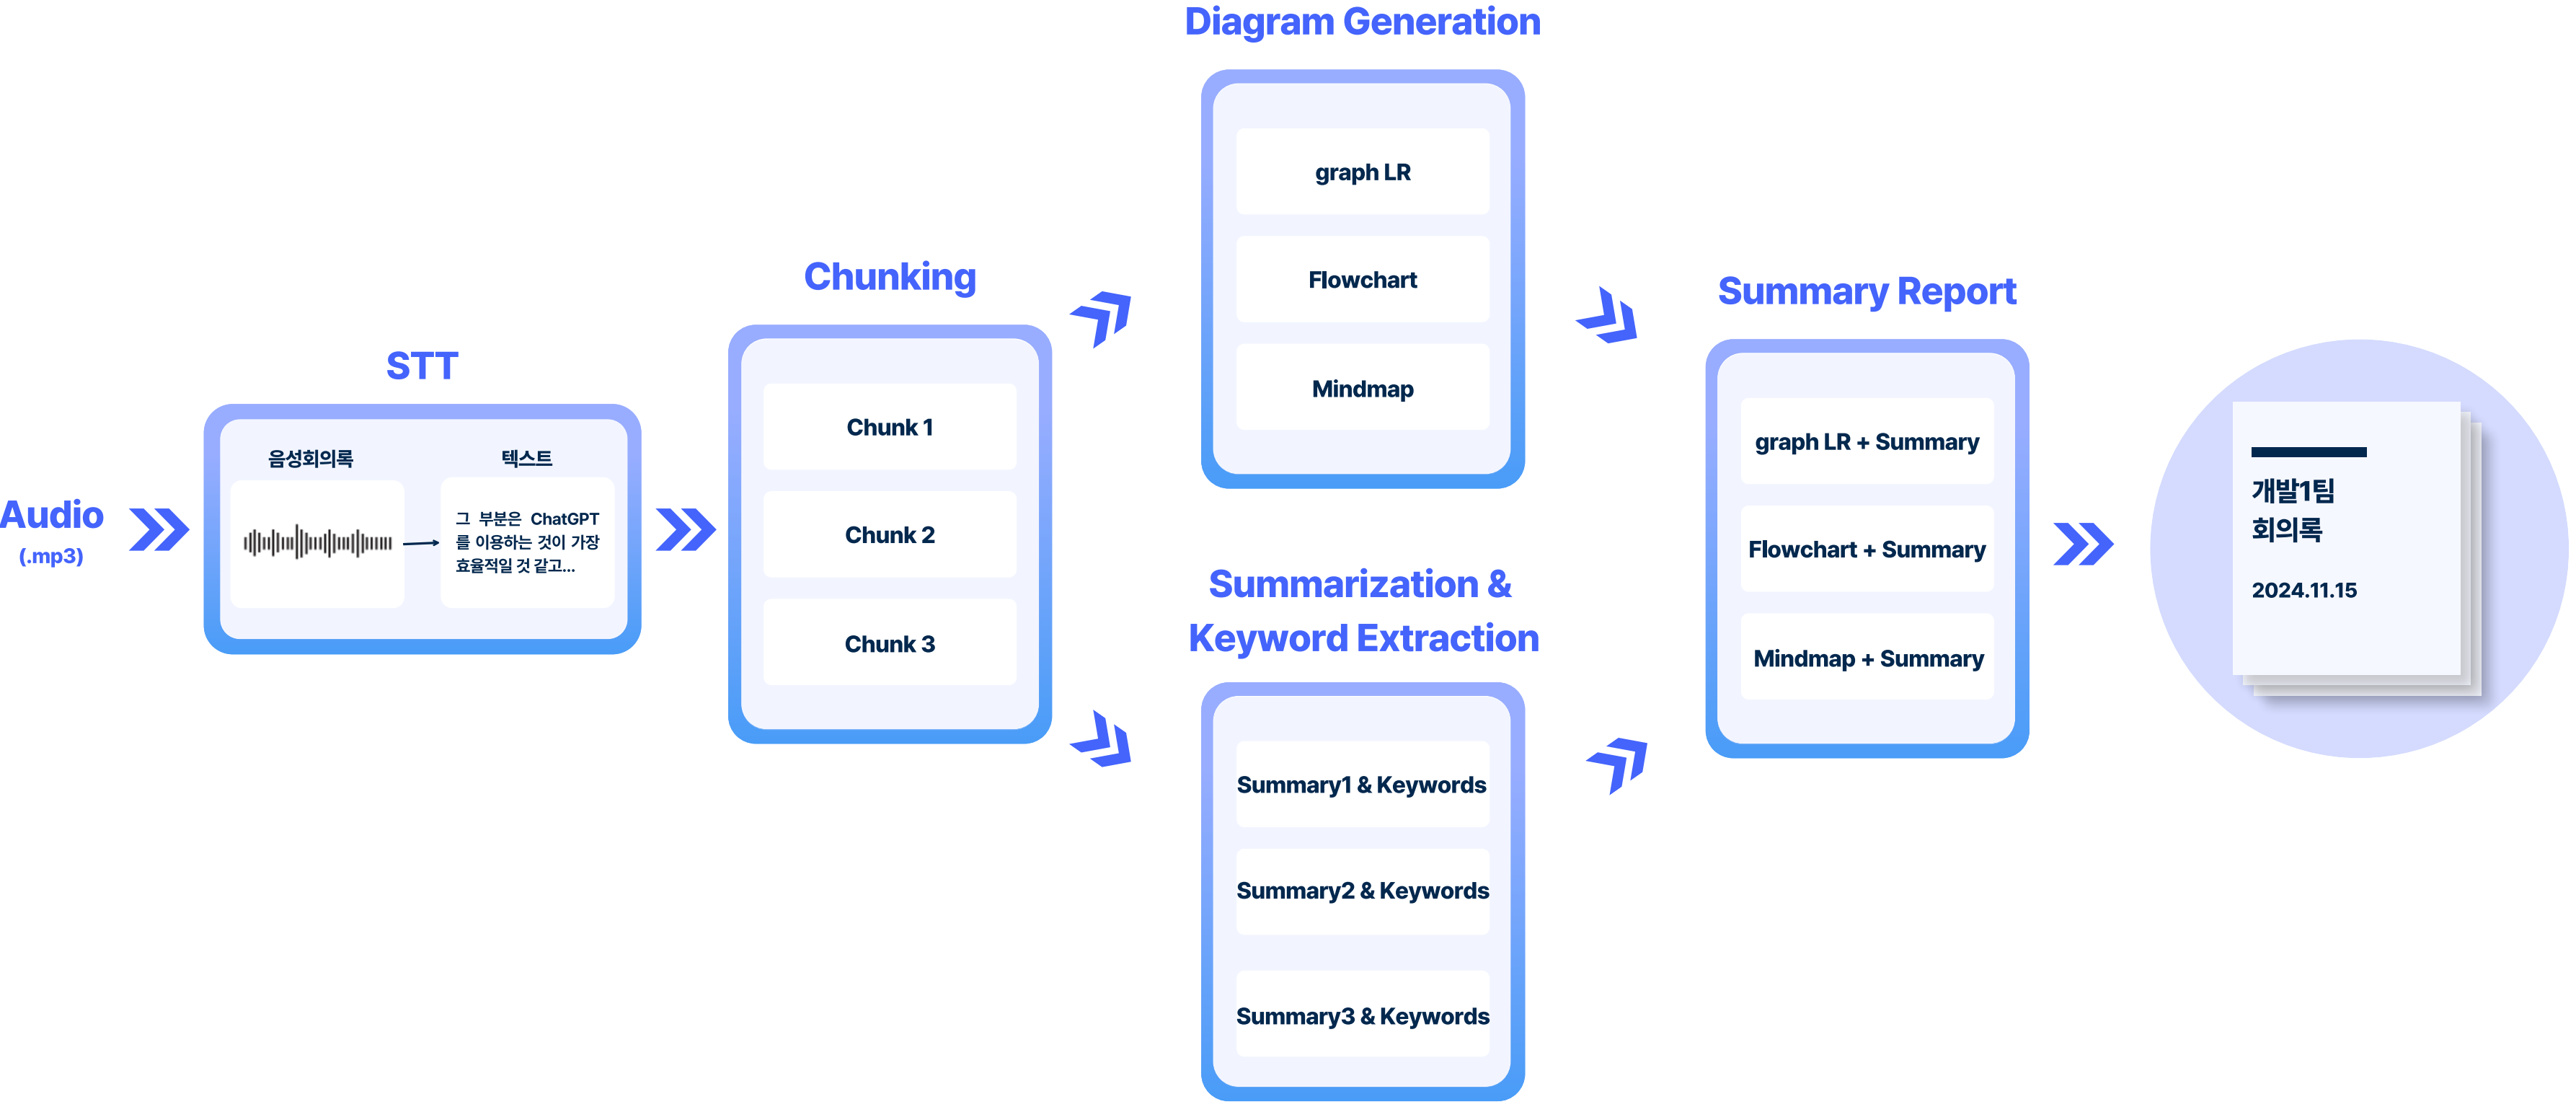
Audio
(.mp3)

STT

음성회의록

텍스트

그 부분은 ChatGPT를 이용하는 것이 가장 효율적일 것 같고...

Chunking

Chunk 1

Chunk 2

Chunk 3

Diagram Generation

graph LR

Flowchart

Mindmap

Summarization & Keyword Extraction

Summary1 & Keywords

Summary2 & Keywords

Summary3 & Keywords

Summary Report

graph LR + Summary

Flowchart + Summary

Mindmap + Summary

개발1팀
회의록

2024.11.15